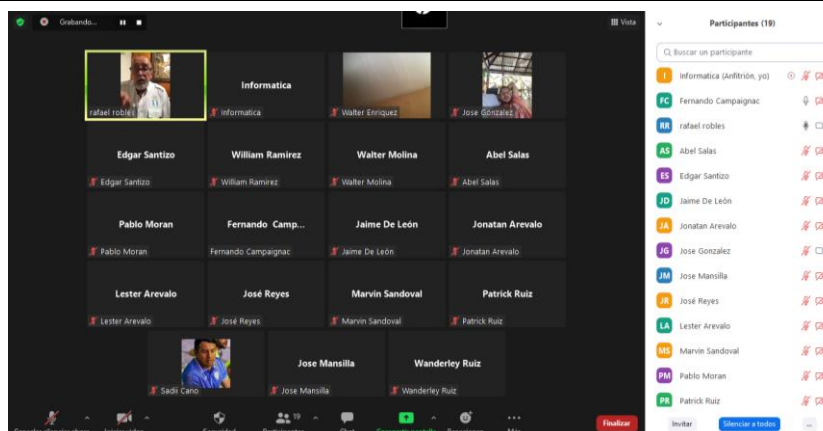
Grabando...

Vista

rafael robles

Informatica
Informatica

Walter Enriquez

Jose González

Edgar Santizo
Edgar Santizo

William Ramirez
William Ramirez

Walter Molina
Walter Molina

Abel Salas
Abel Salas

Pablo Moran
Pablo Moran

Fernando Camp...
Fernando Campaignac

Jaime De León
Jaime De León

Jonatan Arevalo
Jonatan Arevalo

Lester Arevalo
Lester Arevalo

José Reyes
José Reyes

Marvin Sandoval
Marvin Sandoval

Patrick Ruiz
Patrick Ruiz

Sadii Cano

Jose Mansilla
Jose Mansilla

Wanderley Ruiz
Wanderley Ruiz

19

Finalizar

Participantes (19)

Buscar un participante

I Informatica (Anfitrión, yo)
FC Fernando Campaignac
RR rafael robles
AS Abel Salas
ES Edgar Santizo
JD Jaime De León
JA Jonatan Arevalo
JG Jose Gonzalez
JM Jose Mansilla
JR José Reyes
LA Lester Arevalo
MS Marvin Sandoval
PM Pablo Moran
PR Patrick Ruiz

Invitar
Silenciar a todos
...